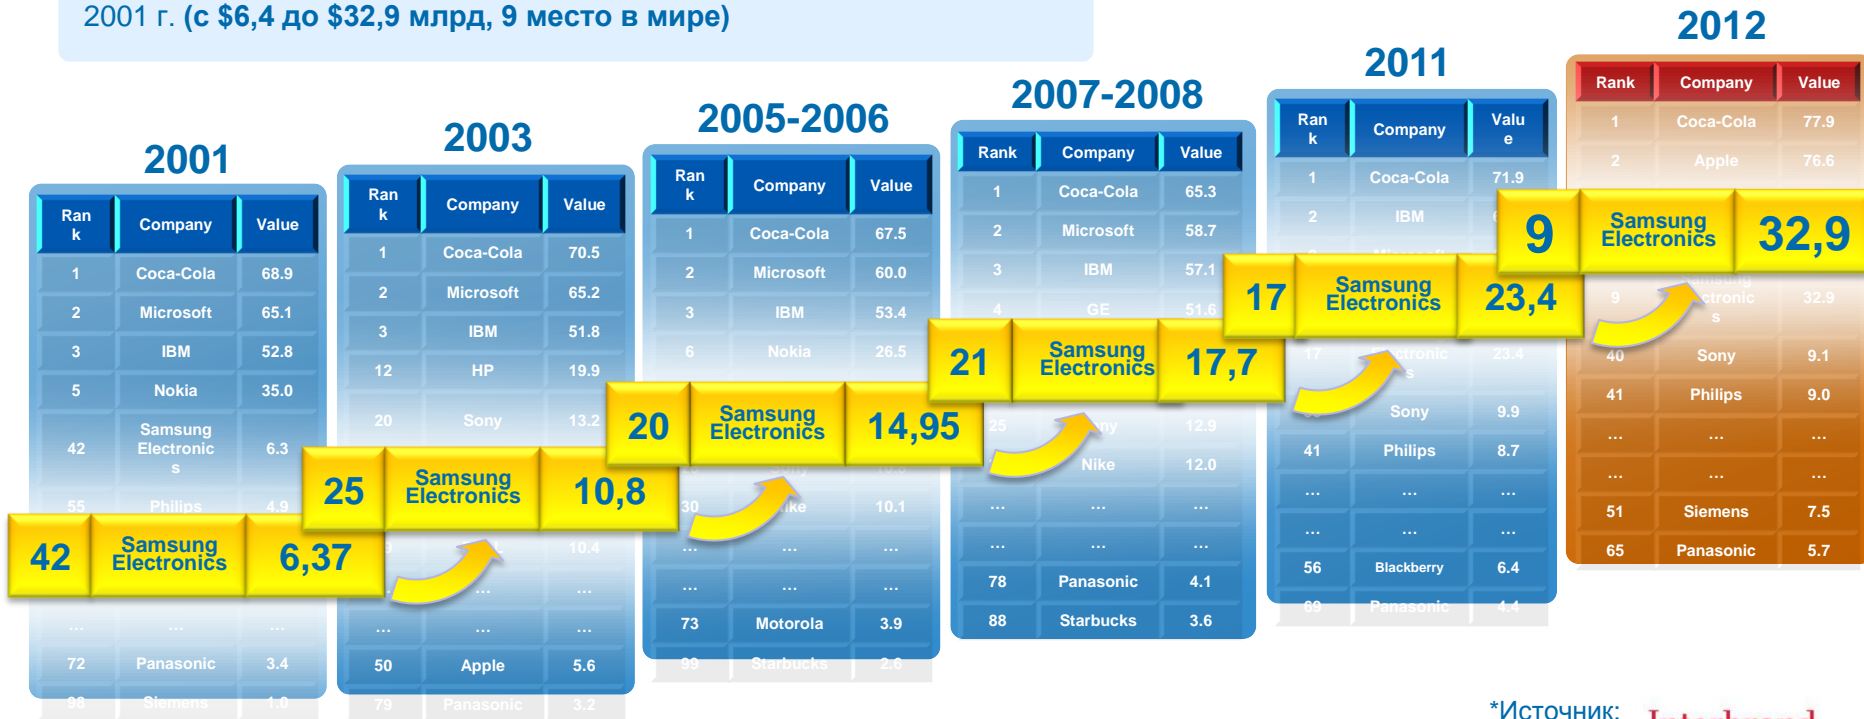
2001 г. (с $6,4 до $32,9 млрд, 9 место в мире)

2001

| Rank | Company | Value |
|---|---|---|
| 1 | Coca-Cola | 68.9 |
| 2 | Microsoft | 65.1 |
| 3 | IBM | 52.8 |
| 5 | Nokia | 35.0 |
| 42 | Samsung Electronics | 6.3 |
| 55 | Philips | 4.9 |
| ... | ... | ... |
| 72 | Panasonic | 3.4 |
| 98 | Siemens | 1.0 |

42 Samsung Electronics 6,37

2003

| Rank | Company | Value |
|---|---|---|
| 1 | Coca-Cola | 70.5 |
| 2 | Microsoft | 65.2 |
| 3 | IBM | 51.8 |
| 12 | HP | 19.9 |
| 20 | Sony | 13.2 |
| ... | ... | 10.4 |
| ... | ... | ... |
| ... | ... | ... |
| 50 | Apple | 5.6 |
| 79 | Panasonic | 3.2 |

25 Samsung Electronics 10,8

2005-2006

| Rank | Company | Value |
|---|---|---|
| 1 | Coca-Cola | 67.5 |
| 2 | Microsoft | 60.0 |
| 3 | IBM | 53.4 |
| 6 | Nokia | 26.5 |
| ... | Sony | ... |
| 30 | Nike | 10.1 |
| ... | ... | ... |
| ... | ... | ... |
| 73 | Motorola | 3.9 |
| 99 | Starbucks | 2.6 |

20 Samsung Electronics 14,95

2007-2008

| Rank | Company | Value |
|---|---|---|
| 1 | Coca-Cola | 65.3 |
| 2 | Microsoft | 58.7 |
| 3 | IBM | 57.1 |
| 4 | GE | 51.6 |
| 25 | Sony | 12.9 |
| ... | Nike | 12.0 |
| ... | ... | ... |
| ... | ... | ... |
| 78 | Panasonic | 4.1 |
| 88 | Starbucks | 3.6 |

21 Samsung Electronics 17,7

2011

| Rank | Company | Value |
|---|---|---|
| 1 | Coca-Cola | 71.9 |
| 2 | IBM | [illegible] |
| 17 | Samsung Electronics | 23.4 |
| ... | Sony | 9.9 |
| 41 | Philips | 8.7 |
| ... | ... | ... |
| ... | ... | ... |
| 56 | Blackberry | 6.4 |
| 69 | Panasonic | 4.4 |

17 Samsung Electronics 23,4

2012

| Rank | Company | Value |
|---|---|---|
| 1 | Coca-Cola | 77.9 |
| 2 | Apple | 76.6 |
| 9 | Samsung Electronics | 32.9 |
| 40 | Sony | 9.1 |
| 41 | Philips | 9.0 |
| ... | ... | ... |
| ... | ... | ... |
| 51 | Siemens | 7.5 |
| 65 | Panasonic | 5.7 |

9 Samsung Electronics 32,9

*Источник: Interbrand